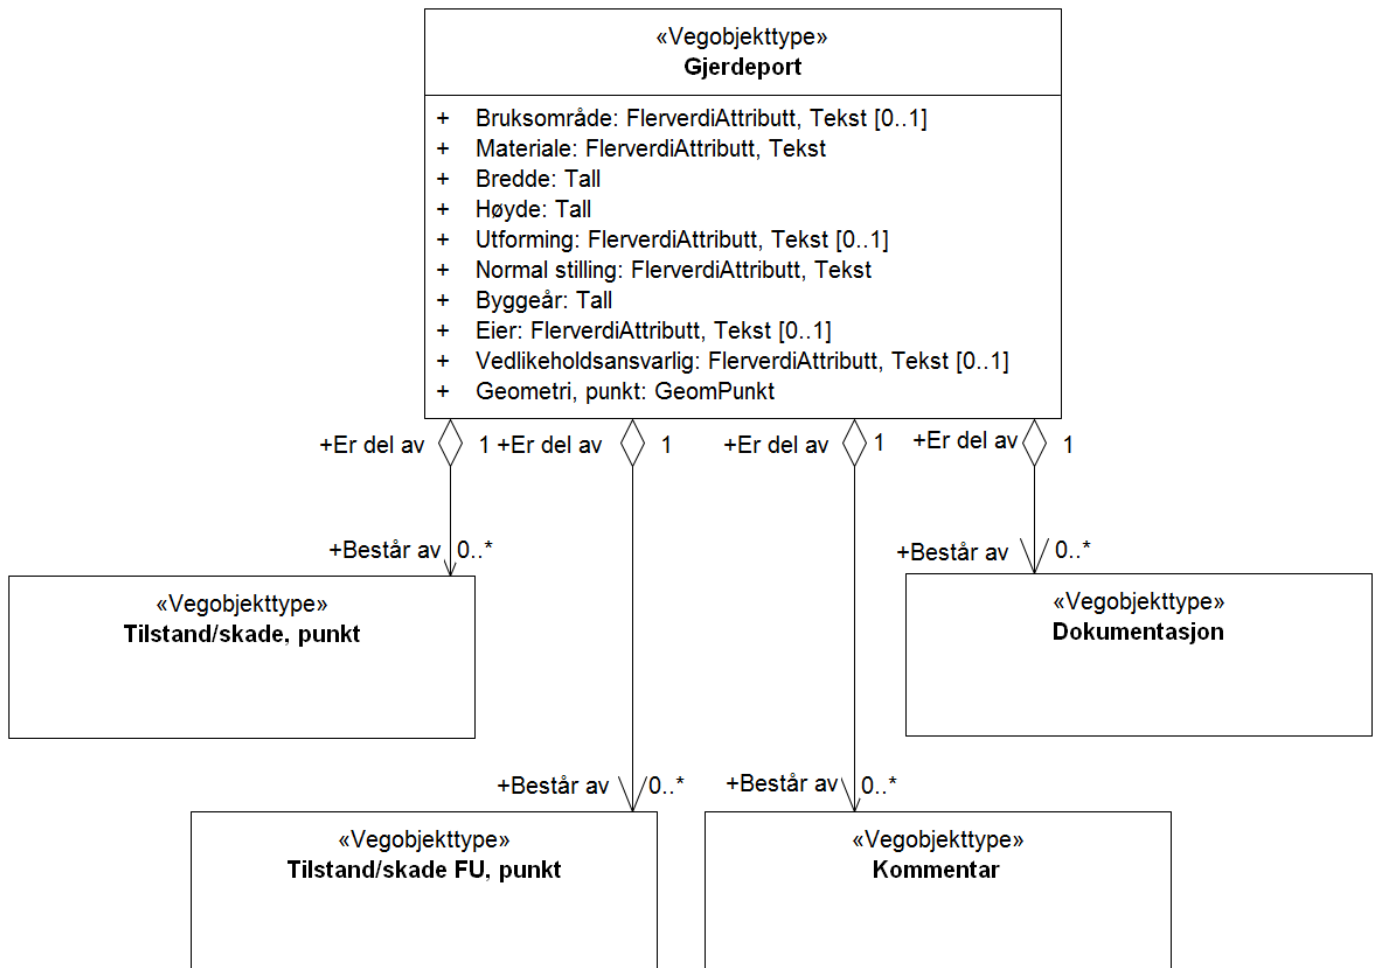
«Vegobjekttype»
**Gjerdeport**

+ Bruksområde: FlerverdiAttributt, Tekst [0..1]
+ Materiale: FlerverdiAttributt, Tekst
+ Bredde: Tall
+ Høyde: Tall
+ Utforming: FlerverdiAttributt, Tekst [0..1]
+ Normal stilling: FlerverdiAttributt, Tekst
+ Byggeår: Tall
+ Eier: FlerverdiAttributt, Tekst [0..1]
+ Vedlikeholdsansvarlig: FlerverdiAttributt, Tekst [0..1]
+ Geometri, punkt: GeomPunkt

+Er del av 1 +Er del av 1 +Er del av 1 +Er del av 1

+Består av 0..*
«Vegobjekttype»
**Tilstand/skade, punkt**

+Består av 0..*
«Vegobjekttype»
**Dokumentasjon**

+Består av 0..*
«Vegobjekttype»
**Tilstand/skade FU, punkt**

+Består av 0..*
«Vegobjekttype»
**Kommentar**